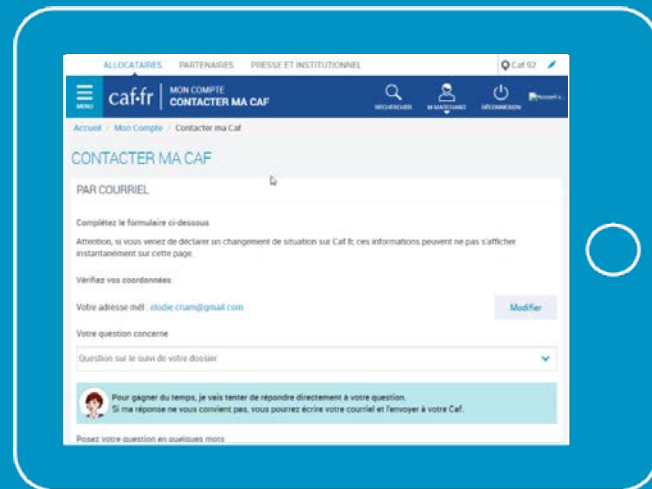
ALLOCATAIRES PARTENAIRES PRESSE ET INSTITUTIONNEL

Caf 92

MENU caf·fr MON COMPTE CONTACTER MA CAF

RECHERCHER M MATCHAND DÉCONNEXION Accueil c...

Accueil / Mon Compte / Contacter ma Caf

CONTACTER MA CAF

PAR COURRIEL

Complétez le formulaire ci-dessous

Attention, si vous venez de déclarer un changement de situation sur Caf.fr, ces informations peuvent ne pas s'afficher instantanément sur cette page.

Vérifiez vos coordonnées

Votre adresse mél elodie.cnam@gmail.com

Modifier

Votre question concerne

Question sur le suivi de votre dossier

Pour gagner du temps, je vais tenter de répondre directement à votre question.
Si ma réponse ne vous convient pas, vous pourrez écrire votre courriel et l'envoyer à votre Caf.

Posez votre question en quelques mots